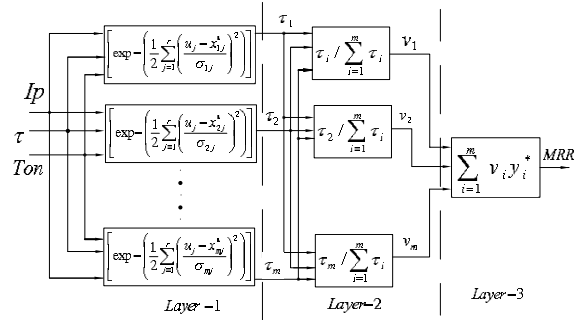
$Ip$

$\tau$

$Ton$

$\left[\exp-\left(\frac{1}{2}\sum_{j=1}^{r}\left(\frac{u_j-x_{1j}^*}{\sigma_{1j}}\right)^2\right)\right]$

$\left[\exp-\left(\frac{1}{2}\sum_{j=1}^{r}\left(\frac{u_j-x_{2j}^*}{\sigma_{2j}}\right)^2\right)\right]$

$\left[\exp-\left(\frac{1}{2}\sum_{j=1}^{r}\left(\frac{u_j-x_{mj}^*}{\sigma_{mj}}\right)^2\right)\right]$

$\tau_1$

$\tau_2$

$\tau_m$

$\tau_i / \sum_{i=1}^{m} \tau_i$

$\tau_2 / \sum_{i=1}^{m} \tau_i$

$\tau_m / \sum_{i=1}^{m} \tau_i$

$v_1$

$v_2$

$v_m$

$\sum_{i=1}^{m} v_i y_i^*$

$MRR$

$Layer-1$

$Layer-2$

$Layer-3$